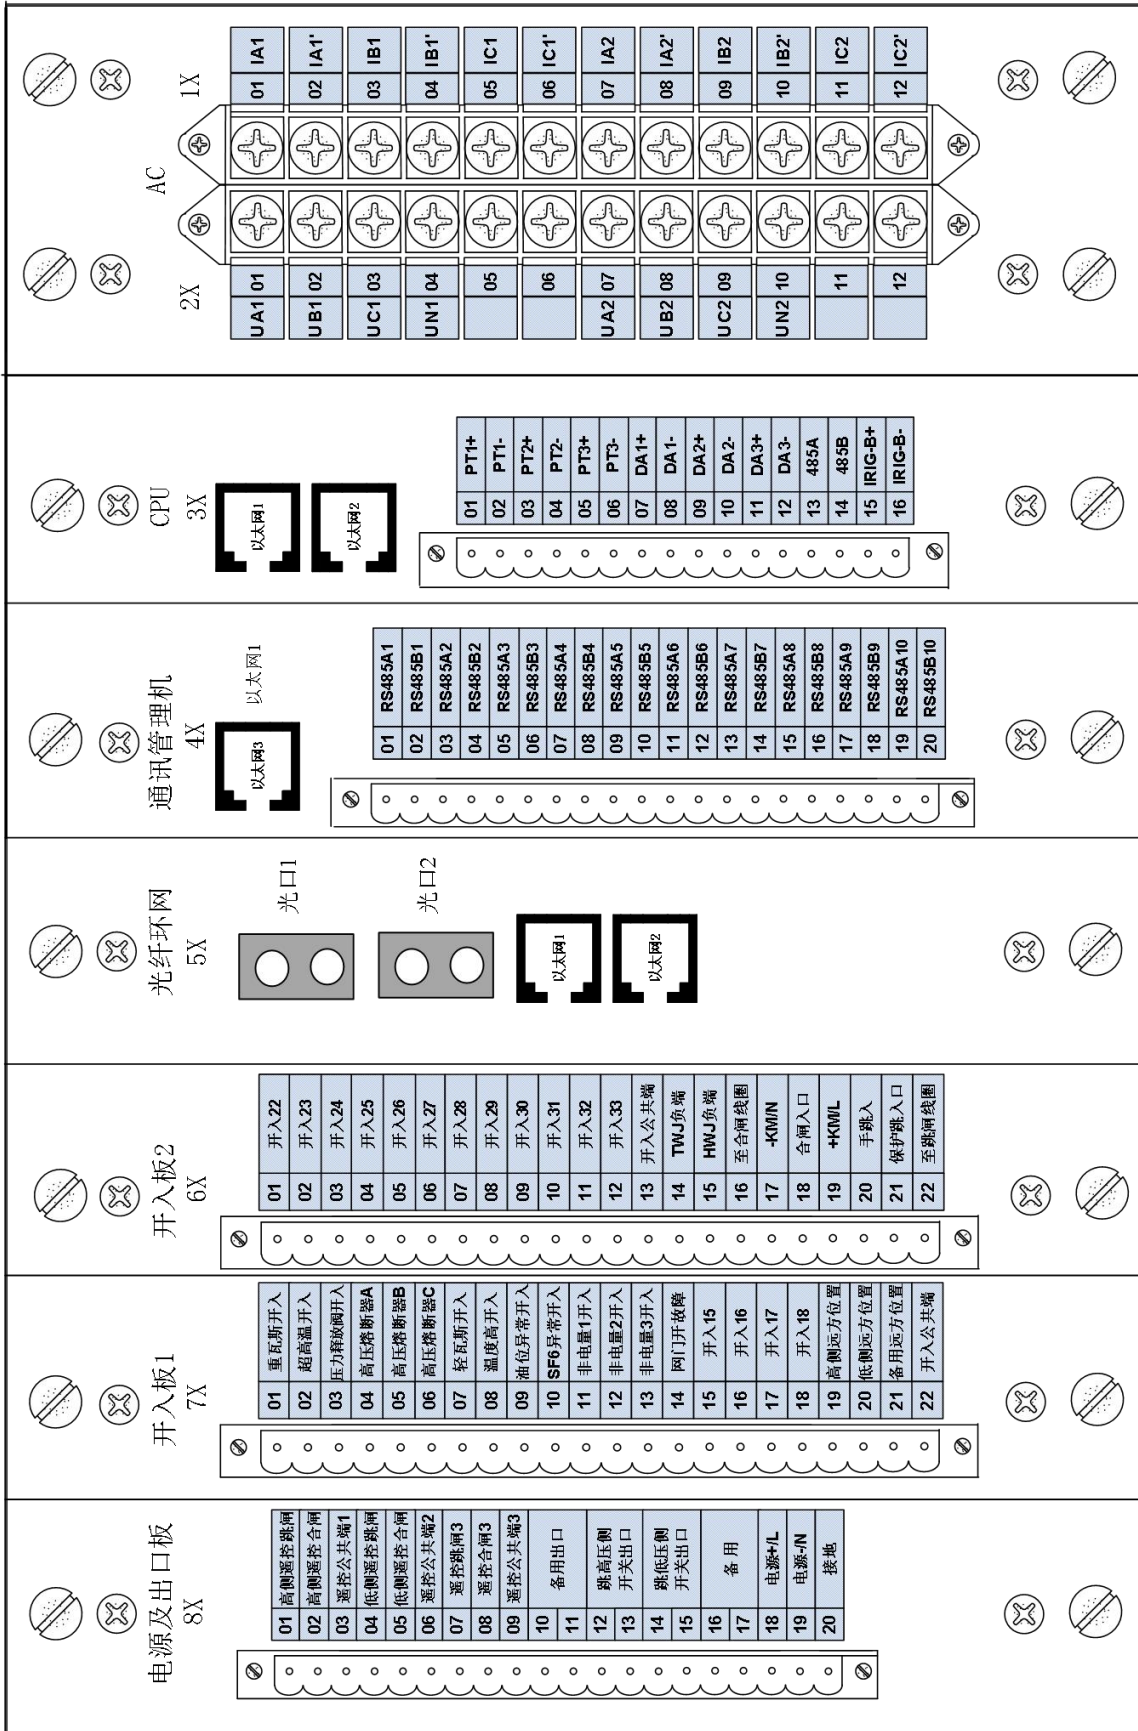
AC

1X
| 01 | 02 | 03 | 04 | 05 | 06 | 07 | 08 | 09 | 10 | 11 | 12 |
|---|---|---|---|---|---|---|---|---|---|---|---|
| IA1 | IA1' | IB1 | IB1' | IC1 | IC1' | IA2 | IA2' | IB2 | IB2' | IC2 | IC2' |

2X
| 01 | 02 | 03 | 04 | 05 | 06 | 07 | 08 | 09 | 10 | 11 | 12 |
|---|---|---|---|---|---|---|---|---|---|---|---|
| UA1 | UB1 | UC1 | UN1 | | | UA2 | UB2 | UC2 | UN2 | | |

CPU
3X
以太网1
以太网2
| 01 | 02 | 03 | 04 | 05 | 06 | 07 | 08 | 09 | 10 | 11 | 12 | 13 | 14 | 15 | 16 |
|---|---|---|---|---|---|---|---|---|---|---|---|---|---|---|---|
| PT1+ | PT1- | PT2+ | PT2- | PT3+ | PT3- | DA1+ | DA1- | DA2+ | DA2- | DA3+ | DA3- | 485A | 485B | IRIG-B+ | IRIG-B- |

通讯管理机
4X
以太网1
以太网3
| 01 | 02 | 03 | 04 | 05 | 06 | 07 | 08 | 09 | 10 | 11 | 12 | 13 | 14 | 15 | 16 | 17 | 18 | 19 | 20 |
|---|---|---|---|---|---|---|---|---|---|---|---|---|---|---|---|---|---|---|---|
| RS485A1 | RS485B1 | RS485A2 | RS485B2 | RS485A3 | RS485B3 | RS485A4 | RS485B4 | RS485A5 | RS485B5 | RS485A6 | RS485B6 | RS485A7 | RS485B7 | RS485A8 | RS485B8 | RS485A9 | RS485B9 | RS485A10 | RS485B10 |

光纤环网
5X
光口1
光口2
以太网1
以太网2

开入板2
6X
| 01 | 02 | 03 | 04 | 05 | 06 | 07 | 08 | 09 | 10 | 11 | 12 | 13 | 14 | 15 | 16 | 17 | 18 | 19 | 20 | 21 | 22 |
|---|---|---|---|---|---|---|---|---|---|---|---|---|---|---|---|---|---|---|---|---|---|
| 开入22 | 开入23 | 开入24 | 开入25 | 开入26 | 开入27 | 开入28 | 开入29 | 开入30 | 开入31 | 开入32 | 开入33 | 开入公共端 | TWJ负端 | HWJ负端 | 至合闸线圈 | -KM/N | 合闸入口 | +KM/L | 手跳入 | 保护跳入口 | 至跳闸线圈 |

开入板1
7X
| 01 | 02 | 03 | 04 | 05 | 06 | 07 | 08 | 09 | 10 | 11 | 12 | 13 | 14 | 15 | 16 | 17 | 18 | 19 | 20 | 21 | 22 |
|---|---|---|---|---|---|---|---|---|---|---|---|---|---|---|---|---|---|---|---|---|---|
| 重瓦斯开入 | 超高温开入 | 压力释放阀开入 | 高压熔断器A | 高压熔断器B | 高压熔断器C | 轻瓦斯开入 | 温度高开入 | 油位异常开入 | SF6异常开入 | 非电量1开入 | 非电量2开入 | 非电量3开入 | 网门开故障 | 开入15 | 开入16 | 开入17 | 开入18 | 高侧远方位置 | 低侧远方位置 | 备用远方位置 | 开入公共端 |

电源及出口板
8X
| 01 | 02 | 03 | 04 | 05 | 06 | 07 | 08 | 09 | 10 | 11 | 12 | 13 | 14 | 15 | 16 | 17 | 18 | 19 | 20 |
|---|---|---|---|---|---|---|---|---|---|---|---|---|---|---|---|---|---|---|---|
| 高侧遥控跳闸 | 高侧遥控合闸 | 遥控公共端1 | 低侧遥控跳闸 | 低侧遥控合闸 | 遥控公共端2 | 遥控跳闸3 | 遥控合闸3 | 遥控公共端3 | 备用出口 | | 跳高压侧开关出口 | | 跳低压侧开关出口 | | 备用 | | 电源+/L | 电源-/N | 接地 |